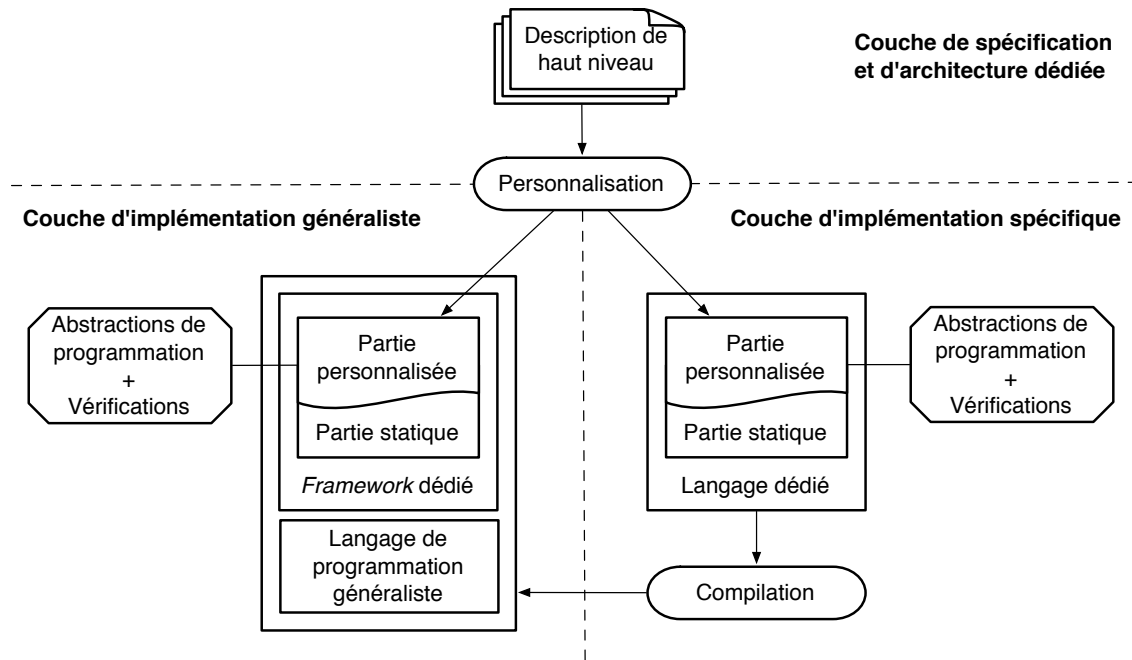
Description de haut niveau

Couche de spécification et d'architecture dédiée

Personnalisation

Couche d'implémentation généraliste

Couche d'implémentation spécifique

Abstractions de programmation + Vérifications

Partie personnalisée

Partie statique

*Framework* dédié

Langage de programmation généraliste

Partie personnalisée

Partie statique

Langage dédié

Abstractions de programmation + Vérifications

Compilation